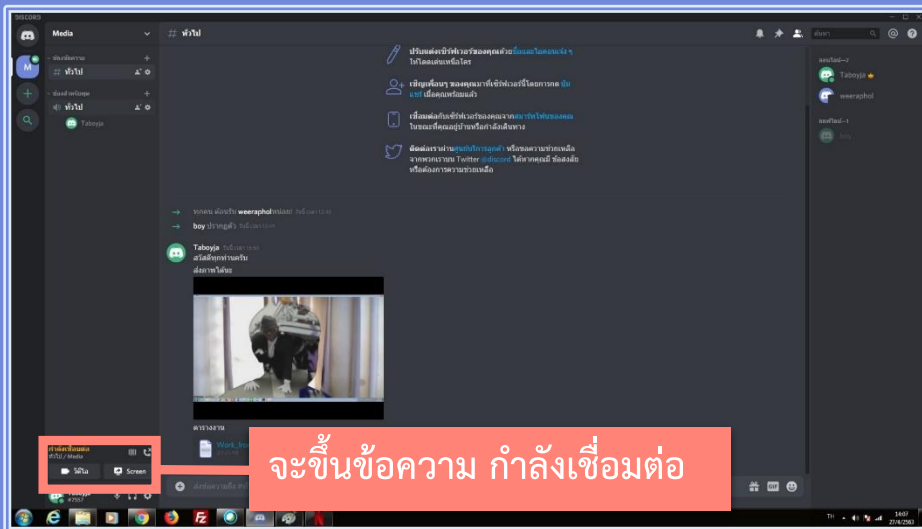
DISCORD

Media

ห้องข้อความ
# ทั่วไป
ช่องสำหรับพูด
ทั่วไป
Taboyja

# ทั่วไป

ค้นหา

ปรับแต่งเซิร์ฟเวอร์ของคุณด้วยอีโมจิและไอคอนแจ๋ๆ ให้โดดเด่นเหนือใคร

เชิญเพื่อนๆ ของคุณมาที่เซิร์ฟเวอร์นี้โดยการกด ปุ่มแชร์ เมื่อคุณพร้อมแล้ว

เชื่อมต่อกับเซิร์ฟเวอร์ของคุณจากสมาร์ทโฟนของคุณ ในขณะที่คุณอยู่บ้านหรือกำลังเดินทาง

ติดต่อเราผ่านศูนย์บริการลูกค้า หรือขอความช่วยเหลือจากพวกเราบน Twitter @discord ได้หากคุณมี ข้อสงสัยหรือต้องการความช่วยเหลือ

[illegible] weeraphol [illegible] วันนี้ เวลา 12:43

boy ปรากฏตัว วันนี้ เวลา 12:43

Taboyja วันนี้ เวลา 13:50
สวัสดีทุกท่านครับ
ส่งภาพให้ชม

ตารางงาน
Work_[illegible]

ออนไลน์—2
Taboyja
weeraphol
ออฟไลน์—1
boy

กำลังเชื่อมต่อ
ทั่วไป / Media
วิดีโอ
Screen
Taboyja
#7557

จะขึ้นข้อความ กำลังเชื่อมต่อ

TH
14:07
27/4/2563